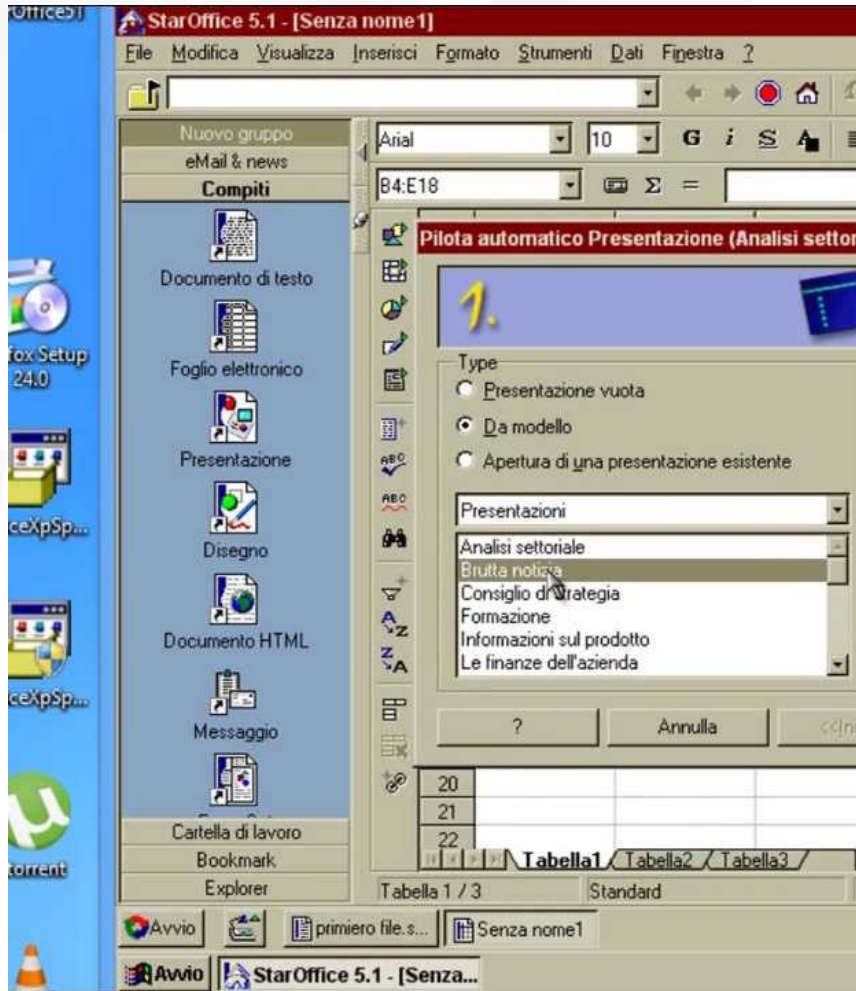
Office51

fox Setup 24.0

ceXpSp...

ceXpSp...

torrent

StarOffice 5.1 - [Senza nome1]

File Modifica Visualizza Inserisci Formato Strumenti Dati Finestra ?

Nuovo gruppo
eMail & news
Compiti

Documento di testo
Foglio elettronico
Presentazione
Disegno
Documento HTML
Messaggio

Cartella di lavoro
Bookmark
Explorer

Arial 10 G i S

B4:E18 Σ =

Pilota automatico Presentazione (Analisi settor

1.

Type
Presentazione vuota
Da modello
Apertura di una presentazione esistente

Presentazioni

Analisi settoriale
Brutta notizia
Consiglio di strategia
Formazione
Informazioni sul prodotto
Le finanze dell'azienda

? Annulla <<In

20
21
22

Tabella1 Tabella2 Tabella3

Tabella 1 / 3 Standard

Avvio primiero file.s... Senza nome1

Avvio StarOffice 5.1 - [Senza...